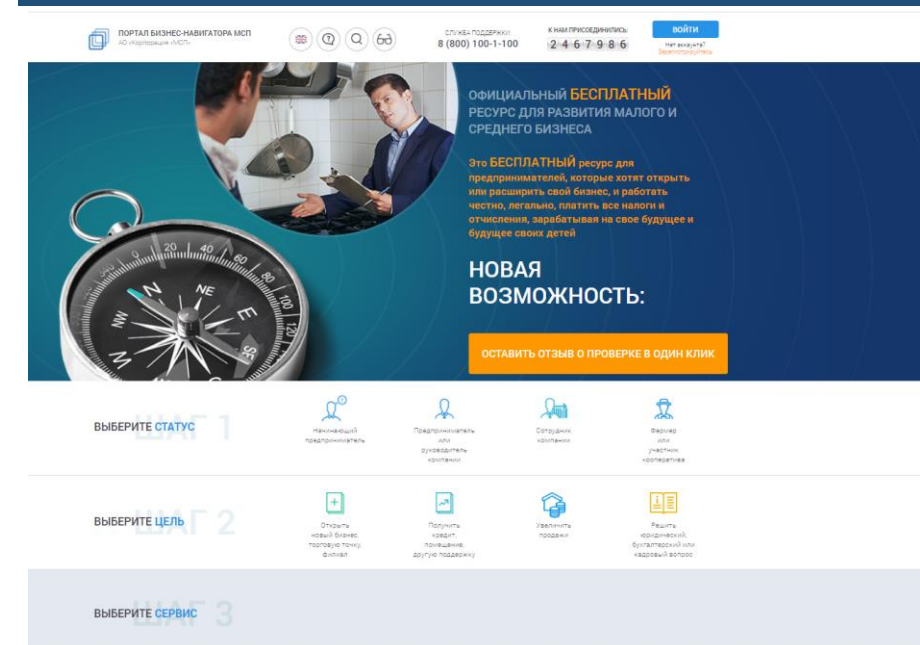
ПОРТАЛ БИЗНЕС-НАВИГАТОРА МСП
АО «Корпорация «МСП»

СЛУЖБА ПОДДЕРЖКИ:
8 (800) 100-1-100

К НАМ ПРИСОЕДИНИЛИСЬ:
2 4 6 7 9 8 6

ВОЙТИ
Нет аккаунта?
Зарегистрируйтесь

ОФИЦИАЛЬНЫЙ БЕСПЛАТНЫЙ РЕСУРС ДЛЯ РАЗВИТИЯ МАЛОГО И СРЕДНЕГО БИЗНЕСА

Это БЕСПЛАТНЫЙ ресурс для предпринимателей, которые хотят открыть или расширить свой бизнес, и работать честно, легально, платить все налоги и отчисления, зарабатывая на свое будущее и будущее своих детей

НОВАЯ ВОЗМОЖНОСТЬ:

ОСТАВИТЬ ОТЗЫВ О ПРОВЕРКЕ В ОДИН КЛИК

ВЫБЕРИТЕ СТАТУС ШАГ 1

Начинающий предприниматель

Предприниматель или руководитель компании

Сотрудник компании

Фермер или участник кооператива

ВЫБЕРИТЕ ЦЕЛЬ ШАГ 2

Открыть новый бизнес, торговую точку, филиал

Получить кредит, помещение, другую поддержку

Увеличить продажи

Решить юридический, бухгалтерский или кадровый вопрос

ВЫБЕРИТЕ СЕРВИС ШАГ 3